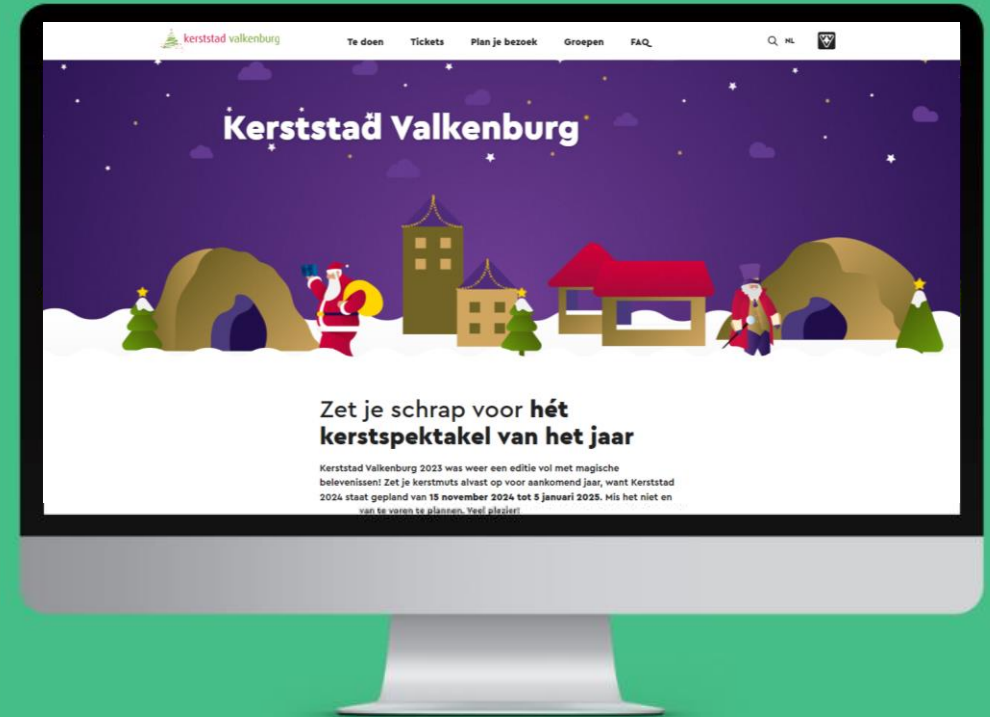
kerststad valkenburg

Te doen Tickets Plan je bezoek Groepen FAQ

NL

Kerststad Valkenburg

Zet je schrap voor **hét kerstspektakel van het jaar**

Kerststad Valkenburg 2023 was weer een editie vol met magische belevenissen! Zet je kerstmuts alvast op voor aankomend jaar, want Kerststad 2024 staat gepland van **15 november 2024 tot 5 januari 2025**. Mis het niet en van te voren te plannen. Veel plezier!